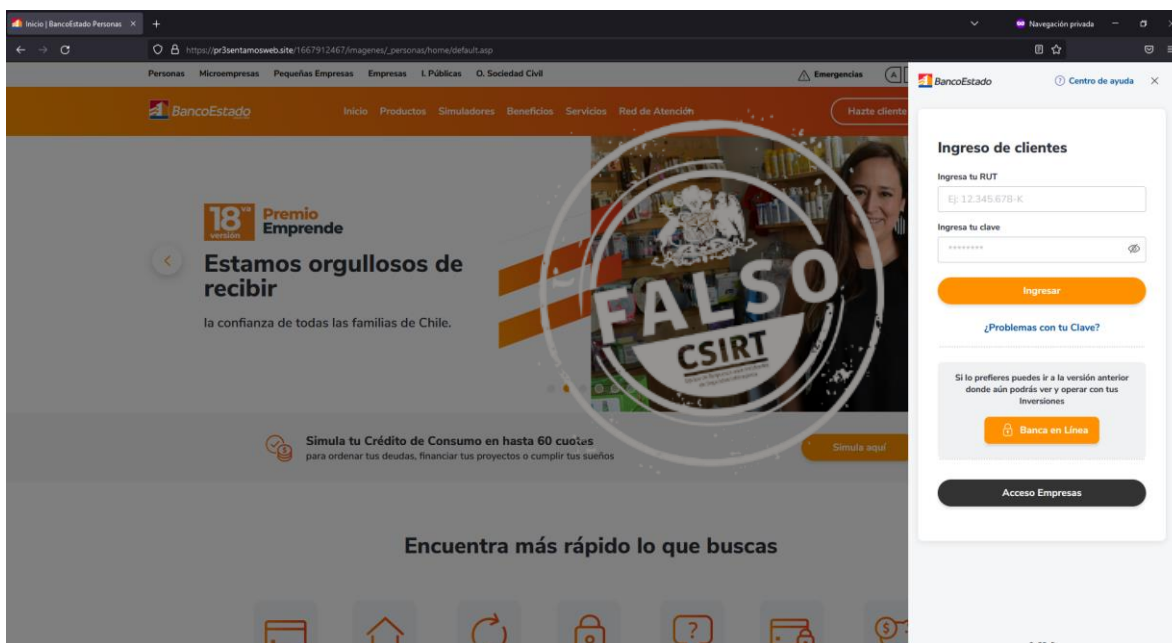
Inicio | BancoEstado Personas ×
Navegación privada
https://pr3sentamosweb.site/1667912467/imagenes/_personas/home/default.asp

Personas Microempresas Pequeñas Empresas Empresas I. Públicas O. Sociedad Civil
Emergencias

BancoEstado
Inicio Productos Simuladores Beneficios Servicios Red de Atención
Hazte cliente

18 versión Premio Emprende
Estamos orgullosos de recibir
la confianza de todas las familias de Chile.

FALSO
CSIRT

Simula tu Crédito de Consumo en hasta 60 cuotas
para ordenar tus deudas, financiar tus proyectos o cumplir tus sueños
Simula aquí

Encuentra más rápido lo que buscas

BancoEstado
Centro de ayuda ×

Ingreso de clientes
Ingresa tu RUT
Ej: 12.345.678-K
Ingresa tu clave
********
Ingresar
¿Problemas con tu Clave?

Si lo prefieres puedes ir a la versión anterior donde aún podrás ver y operar con tus Inversiones
Banca en Línea

Acceso Empresas